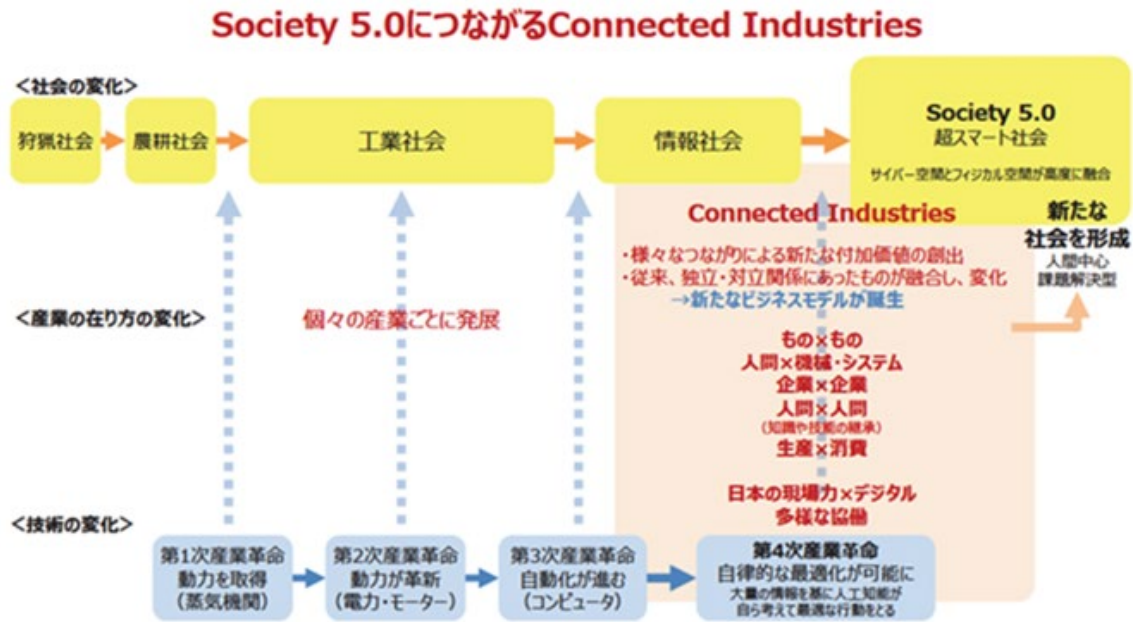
Society 5.0につながるConnected Industries

<社会の変化>

狩猟社会

農耕社会

工業社会

情報社会

Society 5.0
超スマート社会
サイバー空間とフィジカル空間が高度に融合

Connected Industries

・様々なつながりによる新たな付加価値の創出
・従来、独立・対立関係にあったものが融合し、変化
→新たなビジネスモデルが誕生

新たな
社会を形成
人間中心
課題解決型

<産業の在り方の変化>

個々の産業ごとに発展

もの×もの
人間×機械・システム
企業×企業
人間×人間
(知識や技能の継承)
生産×消費

日本の現場力×デジタル
多様な協働

<技術の変化>

第1次産業革命
動力を取得
(蒸気機関)

第2次産業革命
動力が革新
(電力・モーター)

第3次産業革命
自動化が進む
(コンピュータ)

第4次産業革命
自律的な最適化が可能に
大量の情報を基に人工知能が
自ら考えて最適な行動をとる